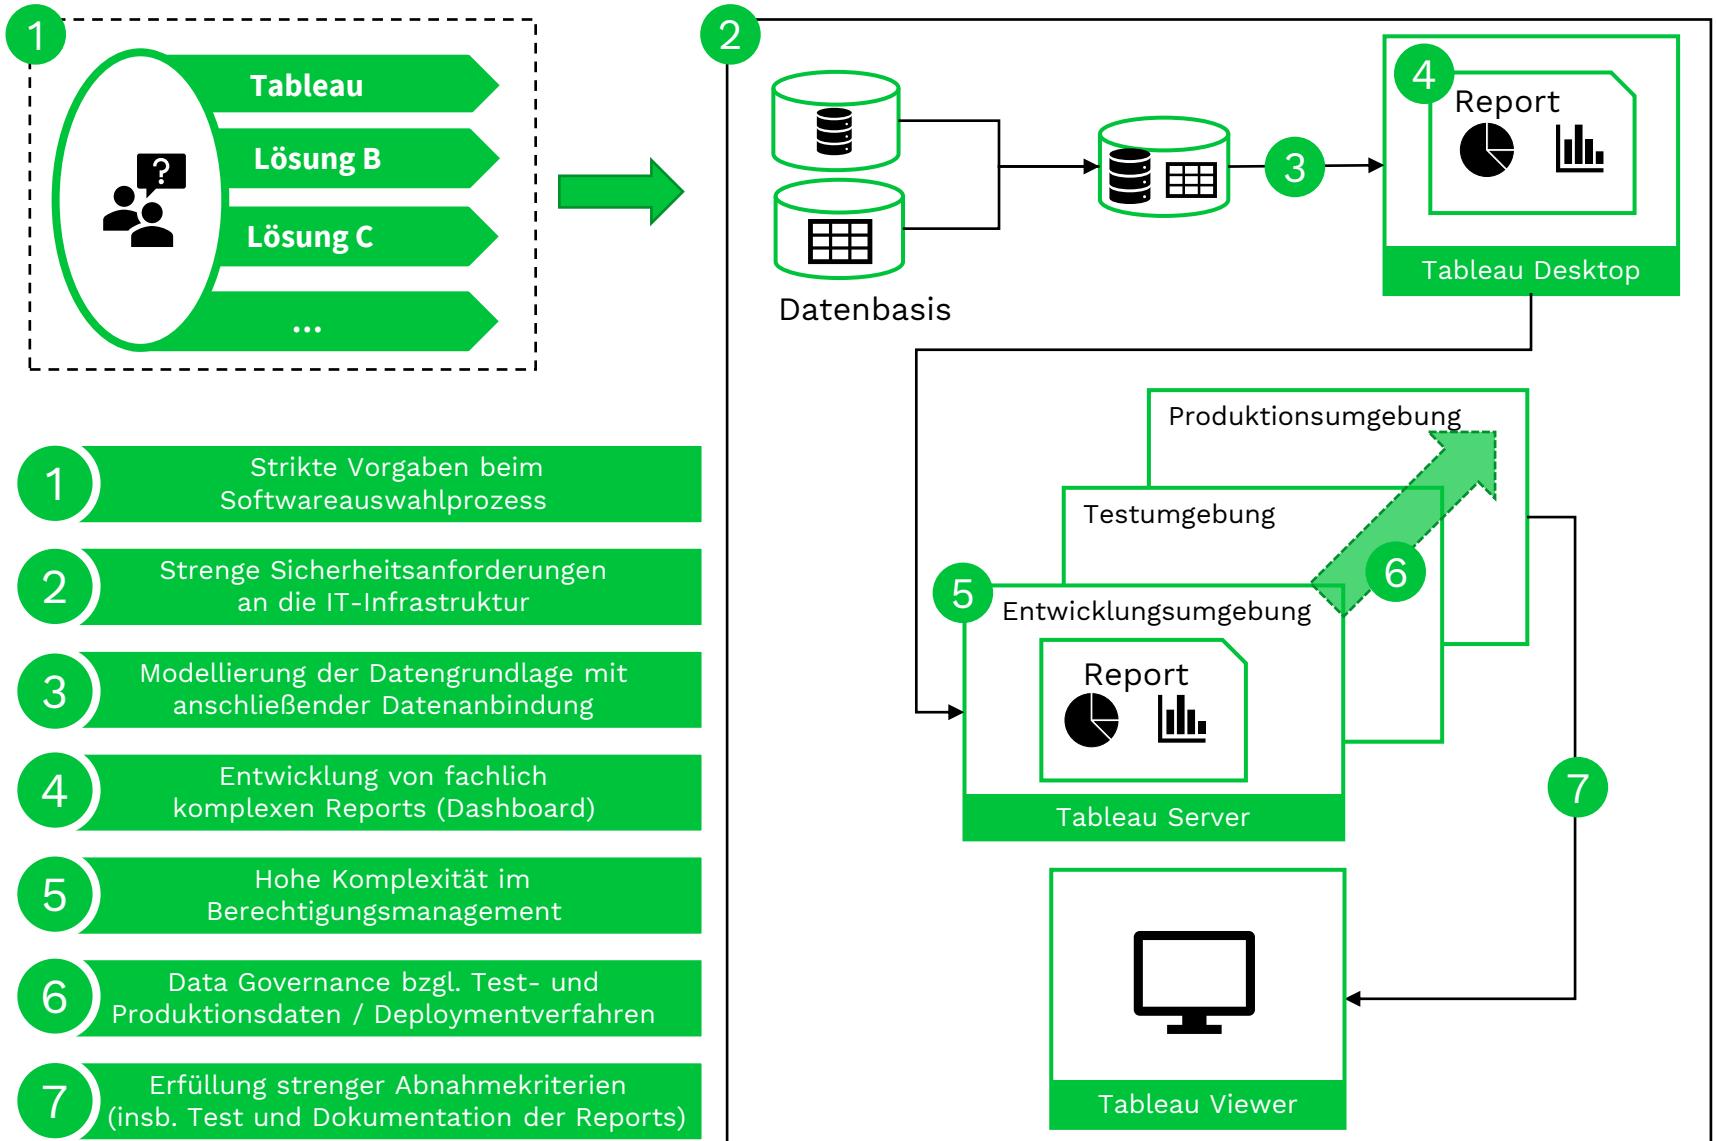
1

Tableau

Lösung B

Lösung C

...

2

Datenbasis

3

4

Report

Tableau Desktop

Produktionsumgebung

Testumgebung

6

5

Entwicklungsumgebung

Report

Tableau Server

7

Tableau Viewer

1 Strikte Vorgaben beim Softwareauswahlprozess

2 Strenge Sicherheitsanforderungen an die IT-Infrastruktur

3 Modellierung der Datengrundlage mit anschließender Datenanbindung

4 Entwicklung von fachlich komplexen Reports (Dashboard)

5 Hohe Komplexität im Berechtigungsmanagement

6 Data Governance bzgl. Test- und Produktionsdaten / Deploymentverfahren

7 Erfüllung strenger Abnahmekriterien (insb. Test und Dokumentation der Reports)